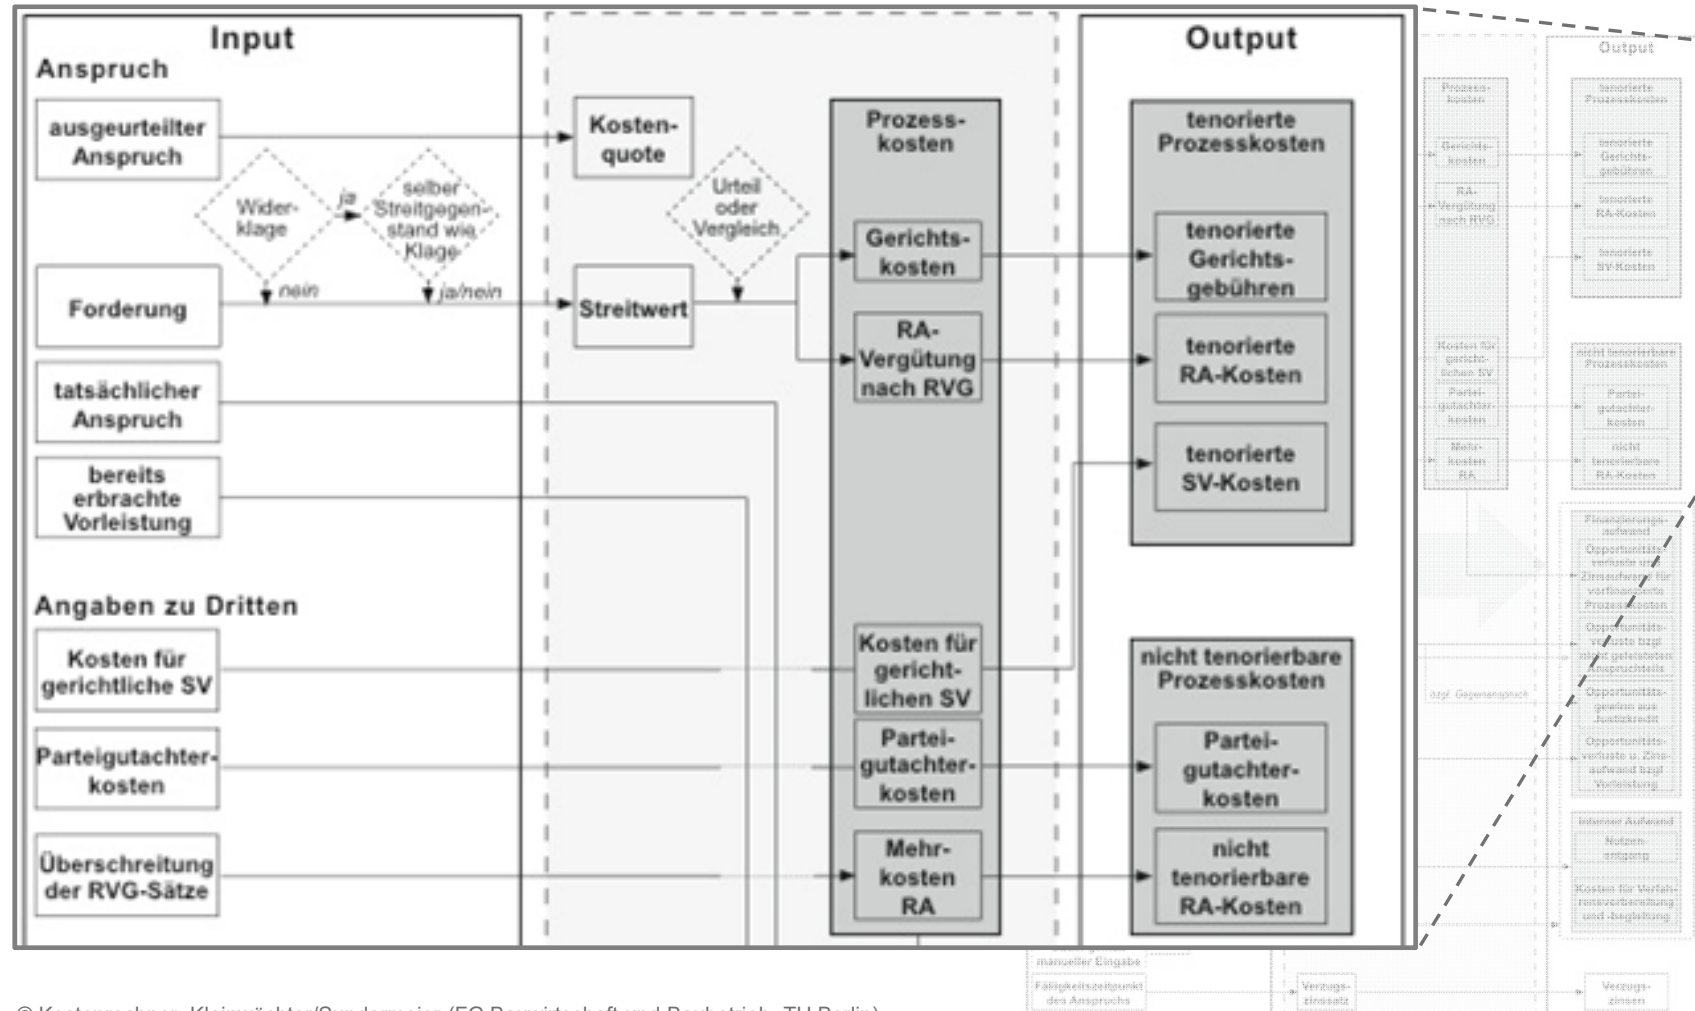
Input

Anspruch

ausgeurteilter Anspruch

Wider-klage

ja

selber Streitgegen-stand wie Klage

nein

ja/nein

Forderung

tatsächlicher Anspruch

bereits erbrachte Vorleistung

Angaben zu Dritten

Kosten für gerichtliche SV

Parteigutachter-kosten

Überschreitung der RVG-Sätze

Kosten-quote

Urteil oder Vergleich

Streitwert

Prozess-kosten

Gerichts-kosten

RA-Vergütung nach RVG

Kosten für gericht-lichen SV

Partei-gutachter-kosten

Mehr-kosten RA

Output

tenorierte Prozesskosten

tenorierte Gerichts-gebühren

tenorierte RA-Kosten

tenorierte SV-Kosten

nicht tenorierbare Prozesskosten

Partei-gutachter-kosten

nicht tenorierbare RA-Kosten

Output

Prozess-kosten

Gerichts-kosten

RA-Vergütung nach RVG

tenorierte Prozesskosten

tenorierte Gerichts-gebühren

tenorierte RA-Kosten

tenorierte SV-Kosten

Kosten für gerichtlichen SV

Partei-gutachter-kosten

Mehr-kosten RA

nicht tenorierbare Prozesskosten

Partei-gutachter-kosten

nicht tenorierbare RA-Kosten

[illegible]

bzgl. Gegenanspruch

Interner Aufwand

Nutzen-entgang

Kosten für Verfahrensvorbereitung und -begleitung

manueller Eingabe

Fälligkeitszeitpunkt des Anspruchs

Verzugs-zinssatz

Verzugs-zinsen

© Kostenrechner, Kleinwächter/Sundermeier (FG Bauwirtschaft und Baubetrieb, TU Berlin)